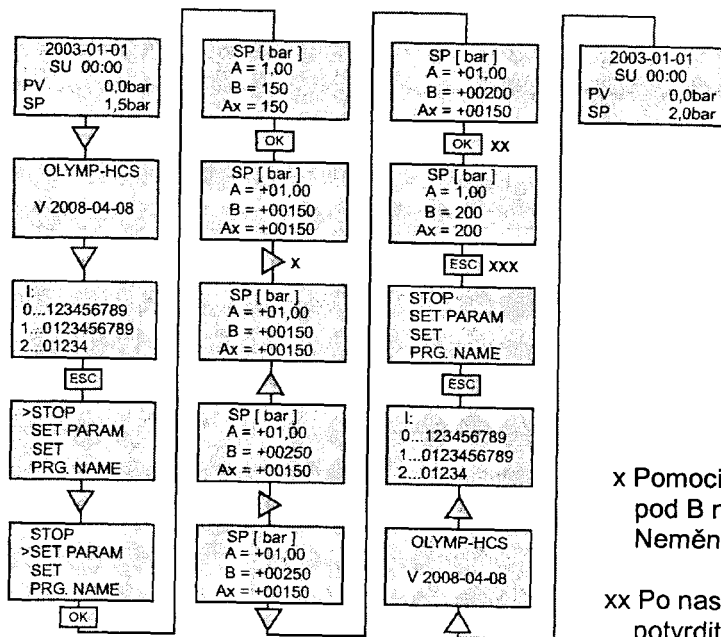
2003-01-01
SU 00:00
PV 0,0bar
SP 1,5bar

OLYMP-HCS

V 2008-04-08

I:
0...123456789
1...0123456789
2...01234

ESC

>STOP
SET PARAM
SET
PRG. NAME

STOP
>SET PARAM
SET
PRG. NAME

OK

SP [ bar ]
A = 1,00
B = 150
Ax = 150

OK

SP [ bar ]
A = +01,00
B = +00150
Ax = +00150

x

SP [ bar ]
A = +01,00
B = +00150
Ax = +00150

SP [ bar ]
A = +01,00
B = +00250
Ax = +00150

SP [ bar ]
A = +01,00
B = +00250
Ax = +00150

SP [ bar ]
A = +01,00
B = +00200
Ax = +00150

OK xx

SP [ bar ]
A = 1,00
B = 200
Ax = 200

ESC xxx

STOP
SET PARAM
SET
PRG. NAME

ESC

I:
0...123456789
1...0123456789
2...01234

OLYMP-HCS

V 2008-04-08

2003-01-01
SU 00:00
PV 0,0bar
SP 2,0bar

x Pomoci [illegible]
pod B r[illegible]
Neměn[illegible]

xx Po nas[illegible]
potvrdit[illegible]